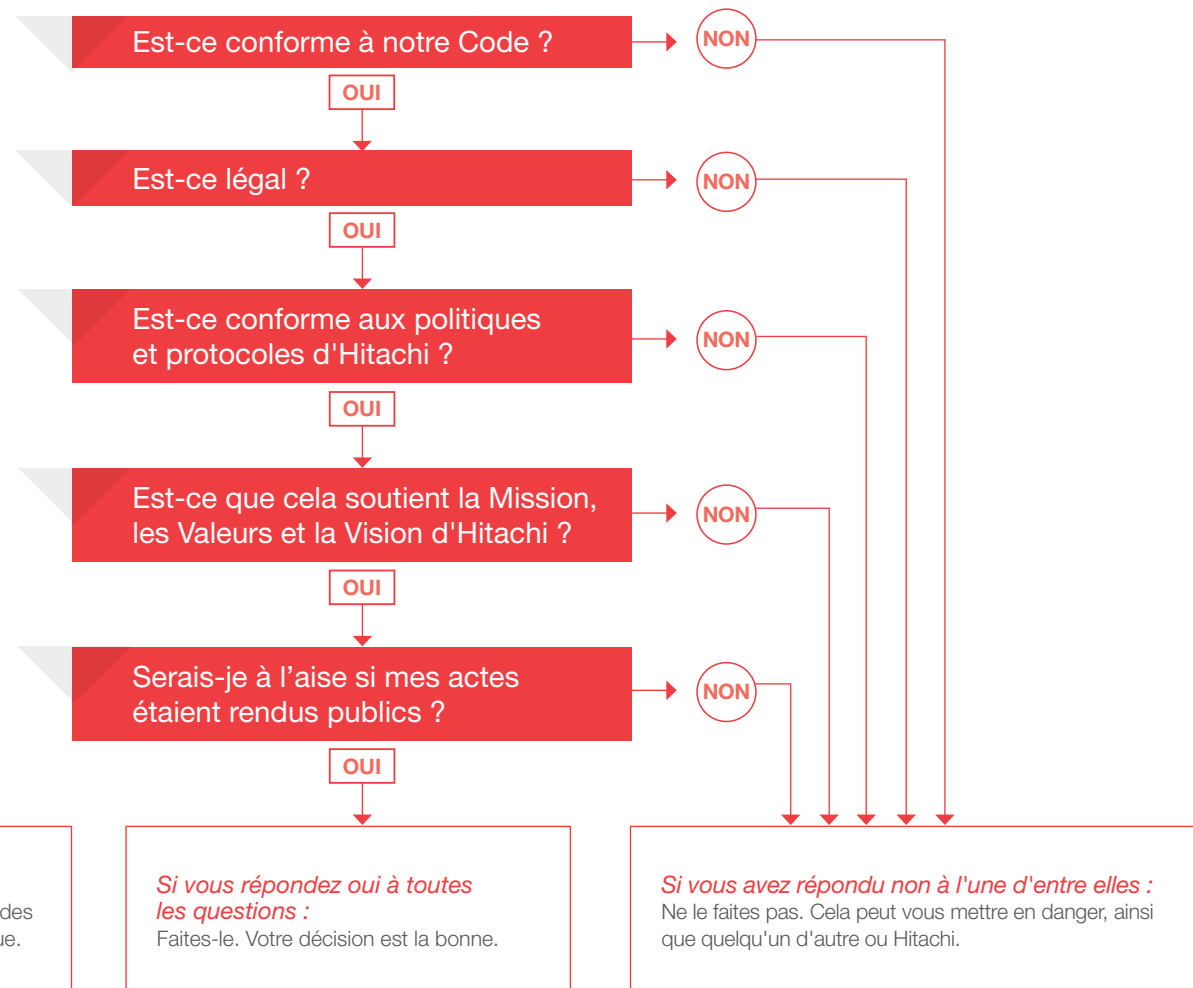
Est-ce conforme à notre Code ?

NON

OUI

Est-ce légal ?

NON

OUI

Est-ce conforme aux politiques et protocoles d'Hitachi ?

NON

OUI

Est-ce que cela soutient la Mission, les Valeurs et la Vision d'Hitachi ?

NON

OUI

Serais-je à l’aise si mes actes étaient rendus publics ?

NON

OUI

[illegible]des
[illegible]ue.

*Si vous répondez oui à toutes les questions :*
Faites-le. Votre décision est la bonne.

*Si vous avez répondu non à l'une d'entre elles :*
Ne le faites pas. Cela peut vous mettre en danger, ainsi que quelqu'un d'autre ou Hitachi.